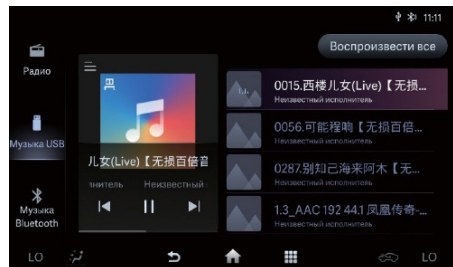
11:11

Воспроизвести все

Радио

Музыка USB

Музыка Bluetooth

儿女(Live)【无损百倍音

нитель Неизвестный

0015.西楼儿女(Live)【无损
Неизвестный исполнитель

0056.可能程响【无损百倍...
Неизвестный исполнитель

0287.别知己海来阿木【无...
Неизвестный исполнитель

1.3_AAC 192 44.1 凤凰传奇-...
Неизвестный исполнитель

LO

LO